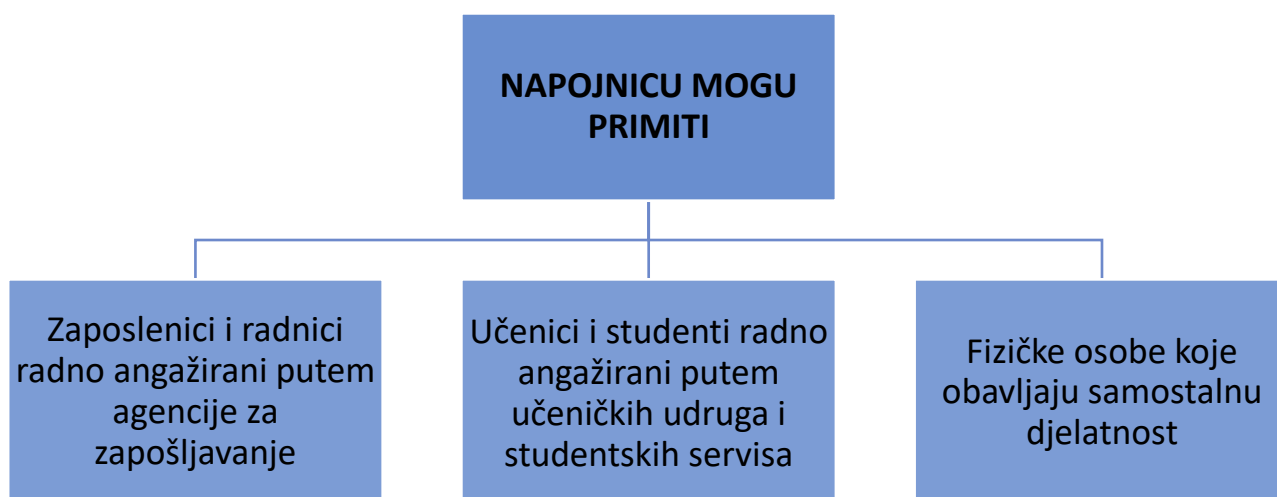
NAPOJNICU MOGU PRIMITI

Zaposlenici i radnici radno angažirani putem agencije za zapošljavanje

Učenici i studenti radno angažirani putem učeničkih udruga i studentskih servisa

Fizičke osobe koje obavljaju samostalnu djelatnost